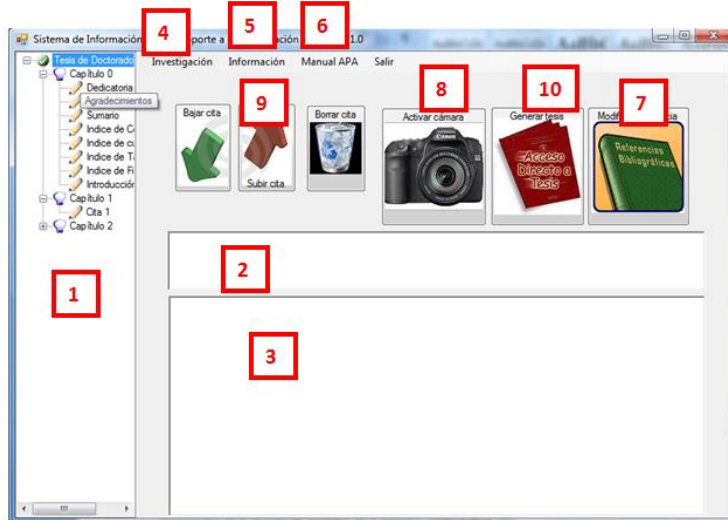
Sistema de Información 4 porte a 5 ción 6 1.0

Investigación Información Manual APA Salir

Tesis de Doctorado
Capítulo 0
Dedicatoria
Agradecimientos
Sumario
Indice de C
Indice de cu
Indice de T
Indice de Fi
Introducción
Capítulo 1
Cita 1
Capítulo 2

1

Bajar cita
9
Subir cita
Borrar cita
8
Activar cámara
Canon
10
Generar tesis
Acceso Directo a Tesis
Modi 7 cia
Referencias Bibliográficas

2

3